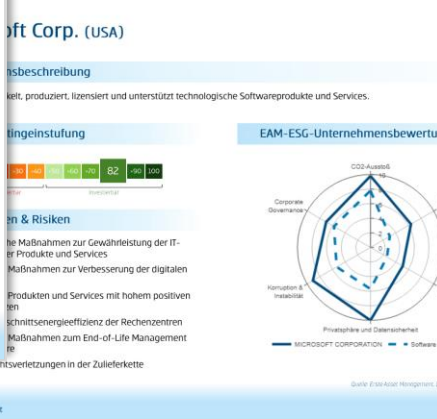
oft Corp. (USA)

nsbeschreibung

kelt, produziert, lizensiert und unterstützt technologische Softwareprodukte und Services.

tingeinstufung

-30 -40 -50 -60 -70 82 -90 100

Investment

en & Risiken

he Maßnahmen zur Gewährleistung der IT-er Produkte und Services

Maßnahmen zur Verbesserung der digitalen

Produkten und Services mit hohem positiven zen

schnittsenergieeffizienz der Rechenzentren

Maßnahmen zum End-of-Life Management re

ntsverletzungen in der Zulieferkette

EAM-ESG-Unternehmensbewertu

CO2-Ausstoß

Corporate Governance

Korruption & Instabilität

Privatsphäre und Datensicherheit

MICROSOFT CORPORATION Software

Quelle: EnderAktiel Management